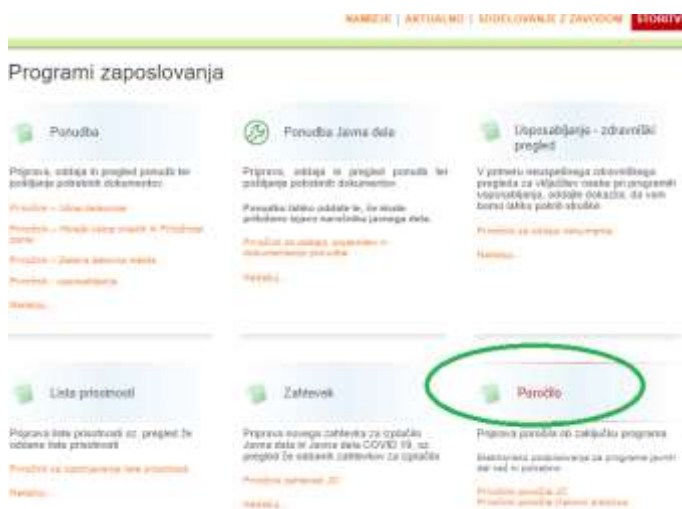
NAMEJE | AKTUALNO | SODELOVANJE Z ZAVODOM | STORITV

Programi zaposlovanja

Ponudba

Priprava, oddaja in pregled ponudb ter pošiljanje potrebnih dokumentov.

Priročnik – Usposabljanje

Priročnik – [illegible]

Priročnik – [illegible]

Priročnik – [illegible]

Naprej...

Ponudba Javna dela

Priprava, oddaja in pregled ponudb ter pošiljanje potrebnih dokumentov.

Ponudbo lahko oddate le, če ste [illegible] javnega dela.

Priročnik za oddajo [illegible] dokumentacije ponudbe

Naprej...

Usposabljanje - zdravniški pregled

V primeru neuspešnega zdravniškega pregleda za vključitev osebe pri programih usposabljanja, oddajte dokazilo, da vam bomo lahko povrnili stroške.

Priročnik za oddajo dokumenta

Naprej...

Liste prisotnosti

Priprava liste prisotnosti oz. pregled že oddane liste prisotnosti.

Priročnik za izpolnjevanje liste prisotnosti

Naprej...

Zahtevek

Priprava novega zahtevka za izplačilo Javna dela in Javna dela COVID 19, oz. pregled že oddanih zahtevkov za izplačilo

Priročnik zahtevek JD

Naprej...

Poročilo

Priprava poročila ob zaključku programa

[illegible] poročanje za programe javnih del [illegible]

Priročnik poročila JD
Priročnik poročila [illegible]